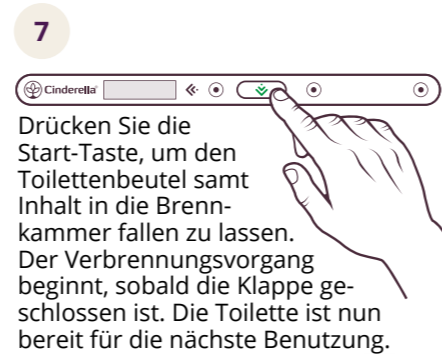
7

Cinderella

Drücken Sie die Start-Taste, um den Toilettenbeutel samt Inhalt in die Brennkammer fallen zu lassen. Der Verbrennungsvorgang beginnt, sobald die Klappe geschlossen ist. Die Toilette ist nun bereit für die nächste Benutzung.